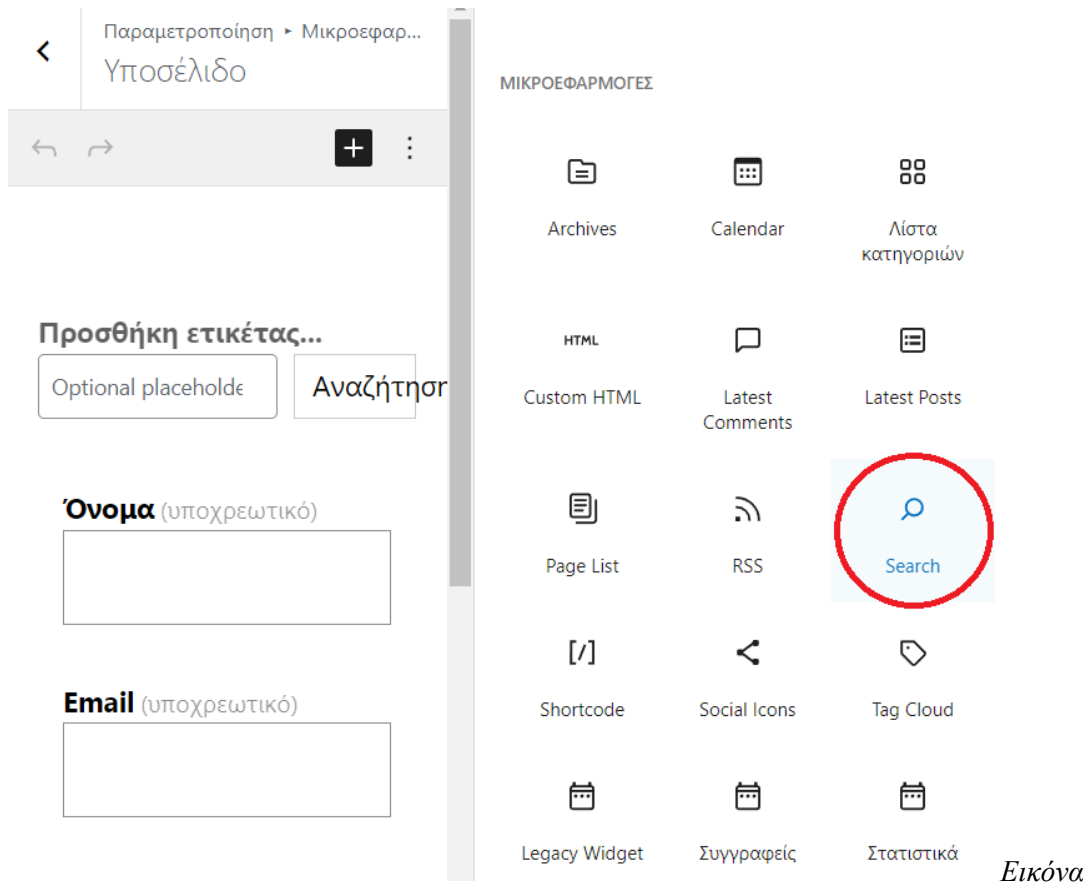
Παραμετροποίηση ▸ Μικροεφαρ...
Υποσέλιδο

+

Προσθήκη ετικέτας...
Optional placeholde
Αναζήτηση

Όνομα (υποχρεωτικό)

Email (υποχρεωτικό)

ΜΙΚΡΟΕΦΑΡΜΟΓΕΣ

Archives
Calendar
Λίστα κατηγοριών

HTML
Custom HTML
Latest Comments
Latest Posts

Page List
RSS
Search

[/]
Shortcode
Social Icons
Tag Cloud

Legacy Widget
Συγγραφείς
Στατιστικά

Εικόνα